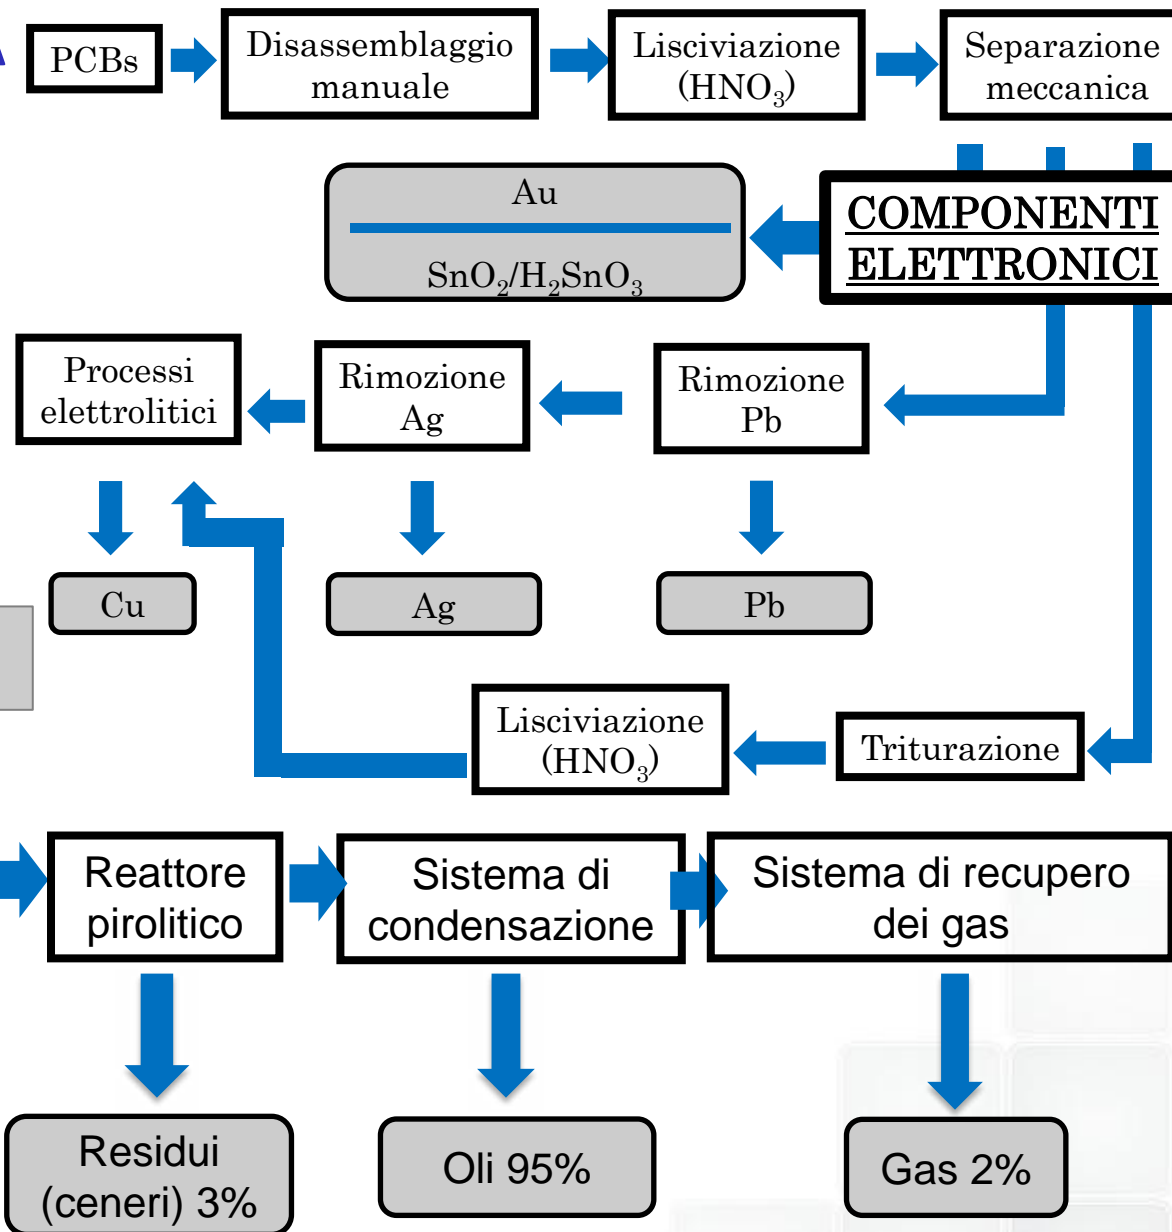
PCBs

Disassemblaggio manuale

Lisciviazione ($HNO_3$)

Separazione meccanica

Au

$SnO_2/H_2SnO_3$

COMPONENTI ELETTRONICI

Processi elettrolitici

Rimozione Ag

Rimozione Pb

Cu

Ag

Pb

Lisciviazione ($HNO_3$)

Triturazione

Reattore pirolitico

Sistema di condensazione

Sistema di recupero dei gas

Residui (ceneri) 3%

Oli 95%

Gas 2%